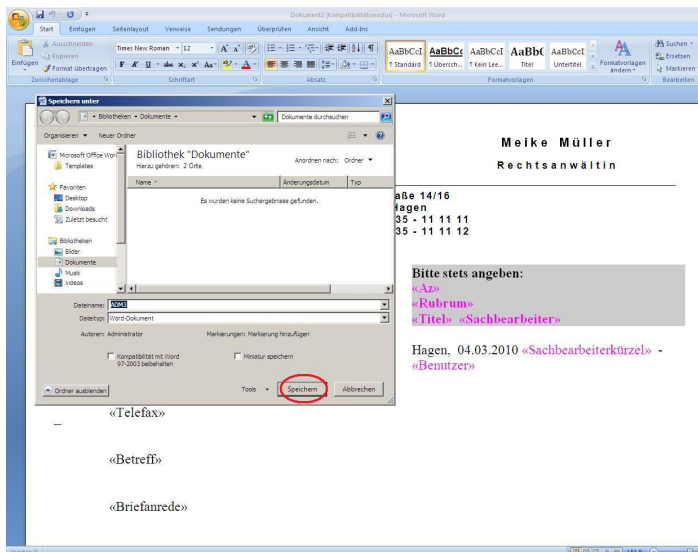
Dokument2 [Kompatibilitätsmodus] - Microsoft Word

Start | Einfügen | Seitenlayout | Verweise | Sendungen | Überprüfen | Ansicht | Add-Ins

Ausschneiden
Kopieren
Einfügen
Format übertragen
Zwischenablage

Times New Roman | 12
Schriftart

Absatz

AaBbCcI | AaBbCc | AaBbCcI | AaBbC | AaBbCcI
¶ Standard | ¶ Übersch... | ¶ Kein Lee... | Titel | Untertitel
Formatvorlagen ändern
Formatvorlagen

Suchen
Ersetzen
Markieren
Bearbeiten

Speichern unter

Bibliotheken ▸ Dokumente ▸
Dokumente durchsuchen

Organisieren ▾ | Neuer Ordner

Microsoft Office Wor
Templates
Favoriten
Desktop
Downloads
Zuletzt besucht
Bibliotheken
Bilder
Dokumente
Musik
Videos

Bibliothek "Dokumente"
Hierzu gehören: 2 Orte
Anordnen nach: Ordner ▾

Name | Änderungsdatum | Typ

Es wurden keine Suchergebnisse gefunden.

Dateiname: ADM3
Dateityp: Word-Dokument
Autoren: Administrator
Markierungen: Markierung hinzufügen
Kompatibilität mit Word 97-2003 beibehalten
Miniatur speichern

Ordner ausblenden
Tools ▾
Speichern
Abbrechen

Meike Müller
Rechtsanwältin

aße 14/16
Hagen
35 - 11 11 11
35 - 11 11 12

Bitte stets angeben:
«Az»
«Rubrum»
«Titel» «Sachbearbeiter»

Hagen, 04.03.2010 «Sachbearbeiterkürzel» - «Benutzer»

«Telefax»

«Betreff»

«Briefanrede»